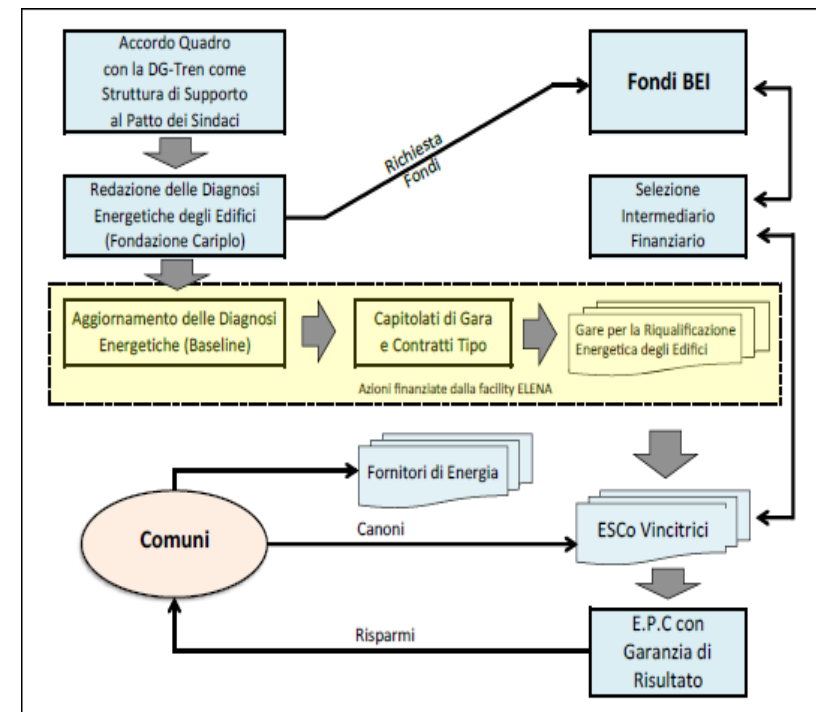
Accordo Quadro con la DG-Tren come Struttura di Supporto al Patto dei Sindaci

Fondi BEI

Richiesta Fondi

Redazione delle Diagnosi Energetiche degli Edifici (Fondazione Cariplo)

Selezione Intermediario Finanziario

Aggiornamento delle Diagnosi Energetiche (Baseline)

Capitolati di Gara e Contratti Tipo

Gare per la Riqualificazione Energetica degli Edifici

Azioni finanziate dalla facility ELENA

Fornitori di Energia

Comuni

Canoni

ESCo Vincitrici

Risparmi

E.P.C con Garanzia di Risultato